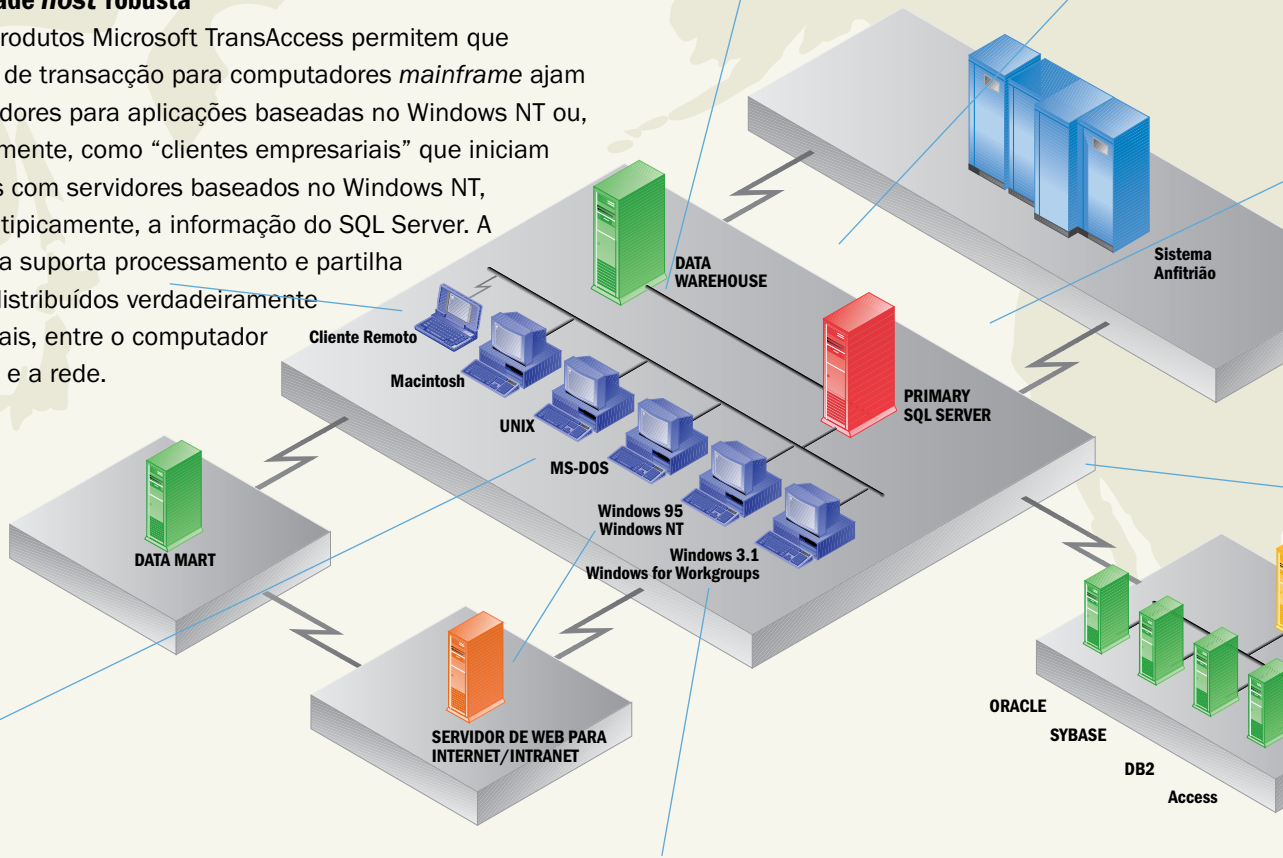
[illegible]ade *host* robusta
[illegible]rodutos Microsoft TransAccess permitem que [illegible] de transacção para computadores *mainframe* ajam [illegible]dores para aplicações baseadas no Windows NT ou, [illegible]mente, como "clientes empresariais" que iniciam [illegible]s com servidores baseados no Windows NT, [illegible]tipicamente, a informação do SQL Server. A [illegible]a suporta processamento e partilha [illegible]listribuídos verdadeiramente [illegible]ais, entre o computador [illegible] e a rede.

DATA WAREHOUSE

Sistema Anfitrião

Cliente Remoto

Macintosh

PRIMARY SQL SERVER

UNIX

MS-DOS

Windows 95
Windows NT

Windows 3.1
Windows for Workgroups

DATA MART

SERVIDOR DE WEB PARA INTERNET/INTRANET

ORACLE

SYBASE

DB2

Access